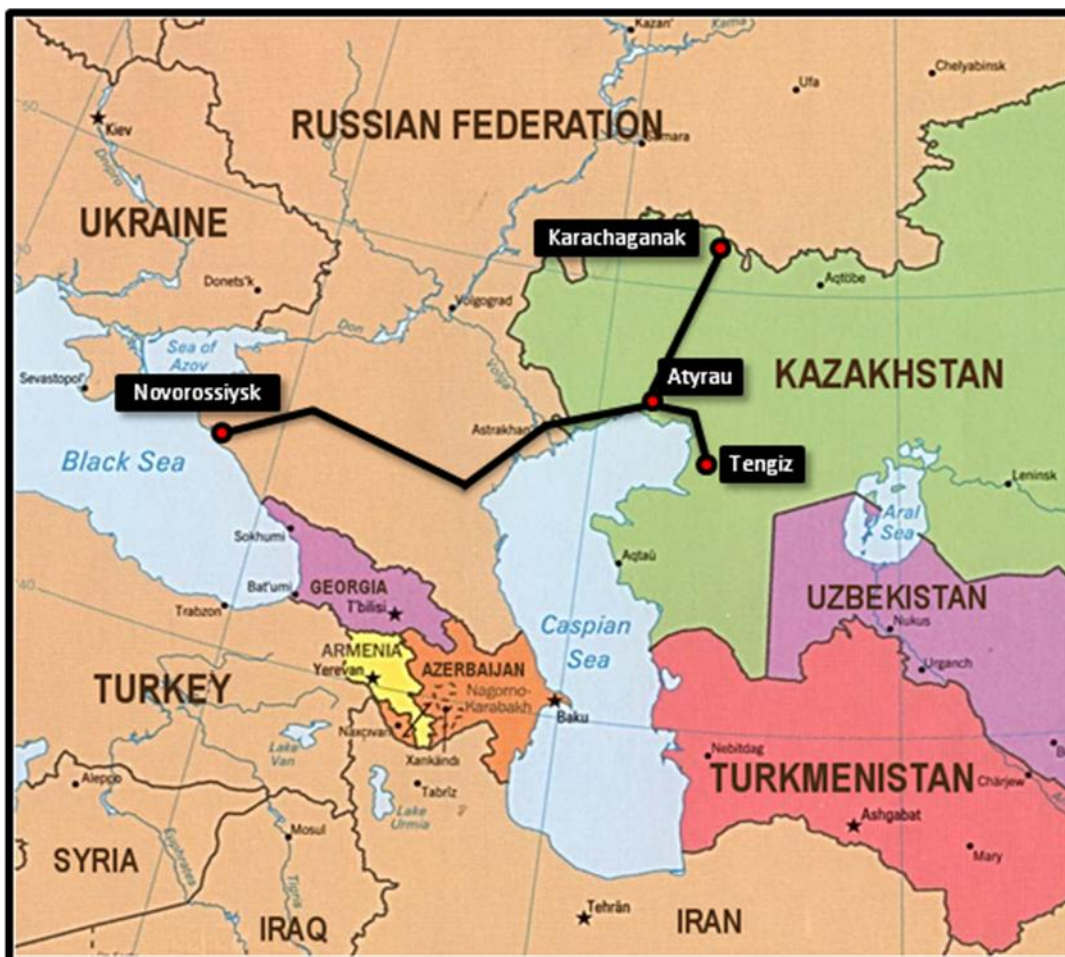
Kazan'
Kama
Ufa
Chelyabinsk
Kiev
50
RUSSIAN FEDERATION
Samara
Dnieper
UKRAINE
Karachaganak
Donets'k
Aqtöbe
Volgograd
Don
Sea of Azov
Volga
KAZAKHSTAN
Sevastopol'
Novorossiysk
Atyrau
Astrakhan
Black Sea
Tengiz
Leninsk
Sokhumi
Aral Sea
Aqtau
Bat'umi
GEORGIA
T'bilisi
40
Trabzon
UZBEKISTAN
Caspian Sea
Nukus
ARMENIA
Yerevan
AZERBAIJAN
Nagorno-Karabakh
Urganch
TURKEY
Baku
Naxçıvan
Lake Van
Xankändi
Nebitdag
TURKMENISTAN
Chärjew
Aleppo
Tabriz
Lake Urmia
Euphrates
Mosul
Ashgabat
Tigris
SYRIA
Mary
Tehrān
IRAQ
IRAN